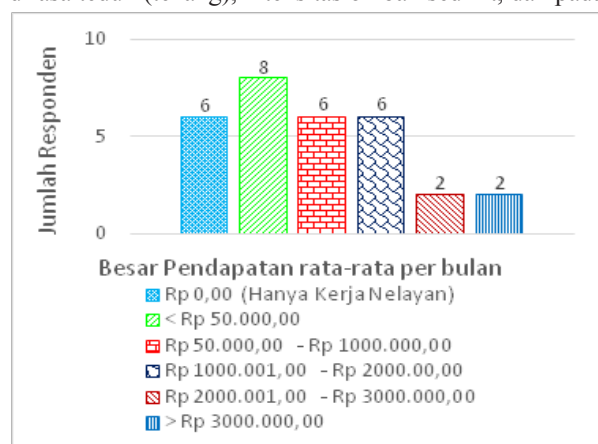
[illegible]

Jumlah Responden

10

5

0

6

8

6

6

2

2

Besar Pendapatan rata-rata per bulan

Rp 0,00 (Hanya Kerja Nelayan)

< Rp 50.000,00

Rp 50.000,00 - Rp 1000.000,00

Rp 1000.001,00 - Rp 2000.00,00

Rp 2000.001,00 - Rp 3000.000,00

> Rp 3000.000,00